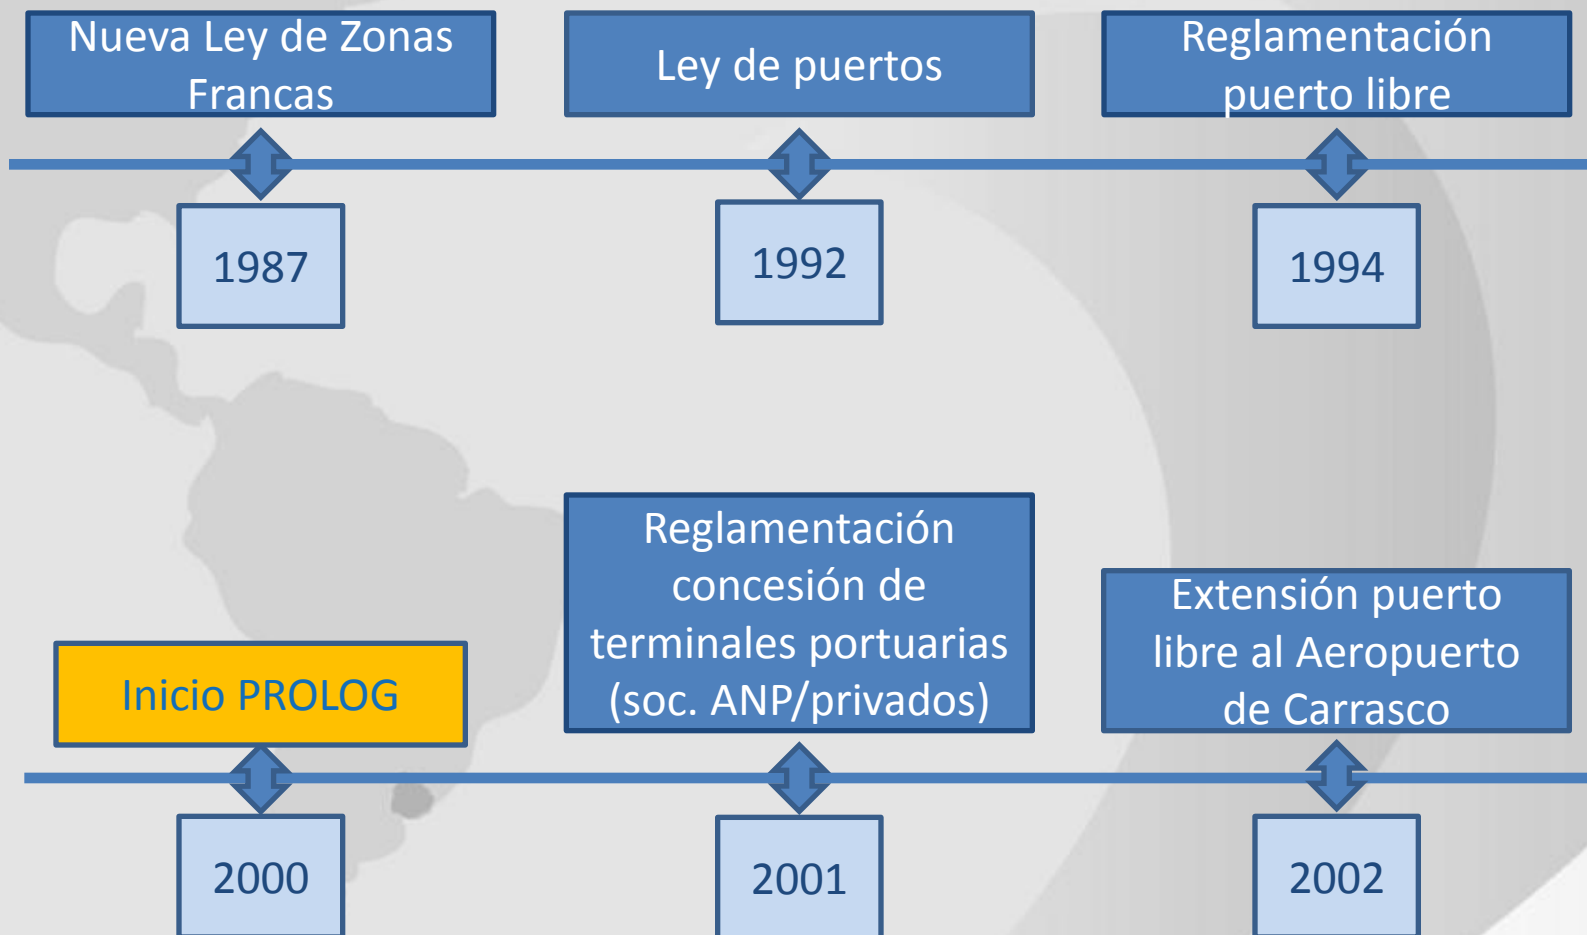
Nueva Ley de Zonas Francas

1987

Ley de puertos

1992

Reglamentación puerto libre

1994

Inicio PROLOG

2000

Reglamentación concesión de terminales portuarias (soc. ANP/privados)

2001

Extensión puerto libre al Aeropuerto de Carrasco

2002